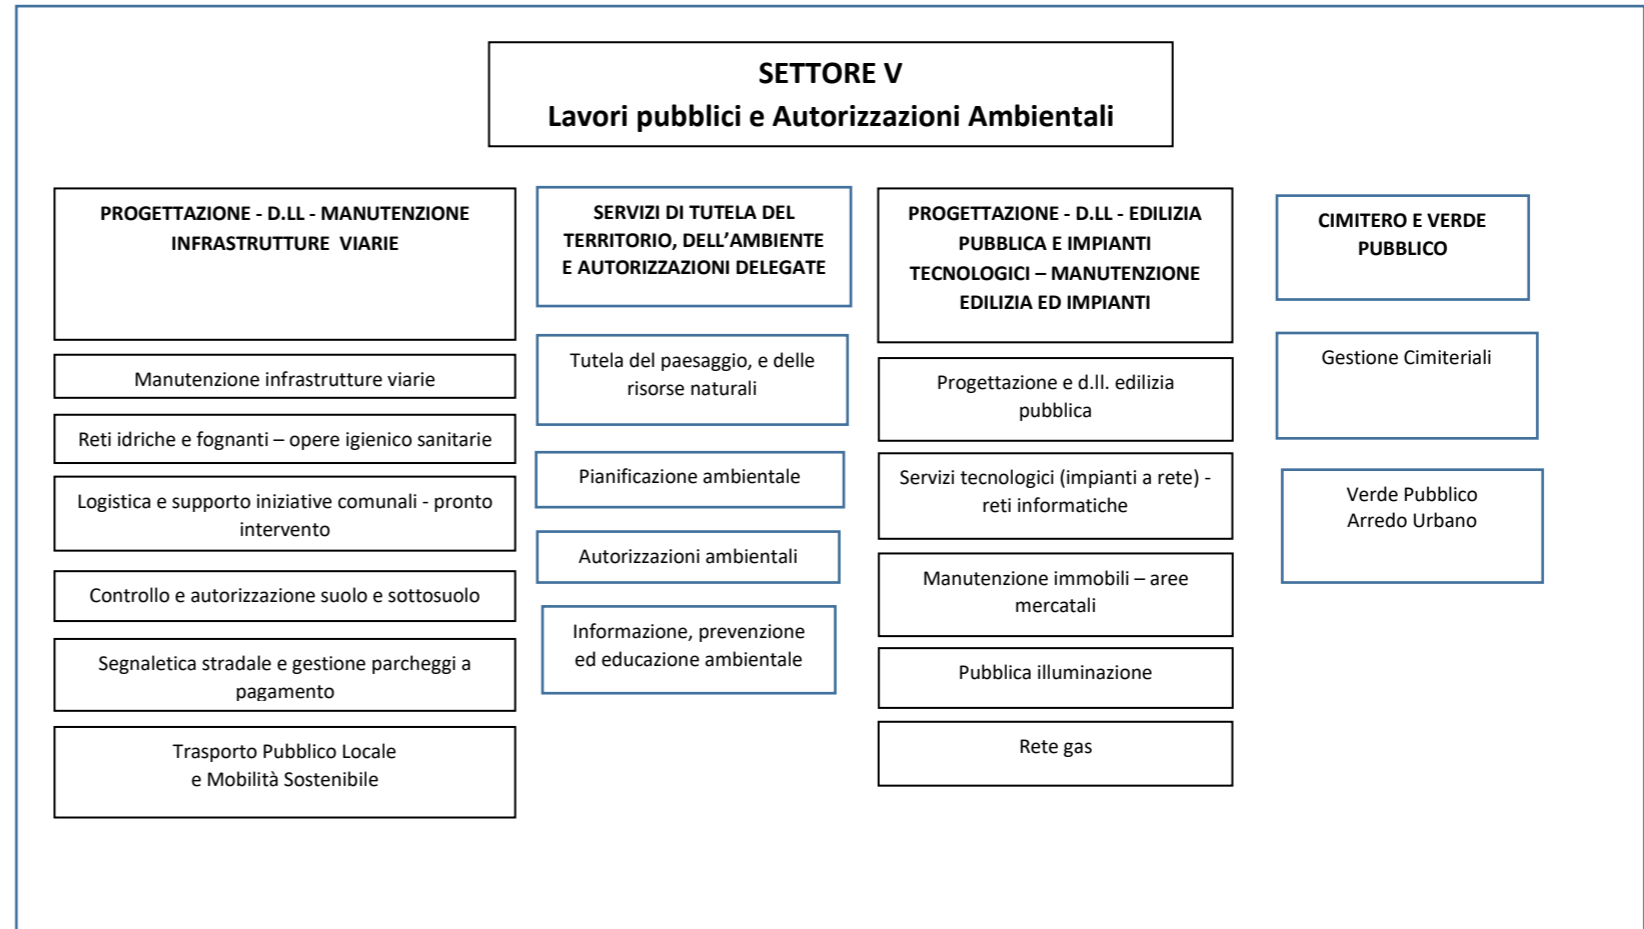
SETTORE V
Lavori pubblici e Autorizzazioni Ambientali

PROGETTAZIONE - D.LL - MANUTENZIONE INFRASTRUTTURE VIARIE

Manutenzione infrastrutture viarie

Reti idriche e fognanti – opere igienico sanitarie

Logistica e supporto iniziative comunali - pronto intervento

Controllo e autorizzazione suolo e sottosuolo

Segnaletica stradale e gestione parcheggi a pagamento

Trasporto Pubblico Locale e Mobilità Sostenibile

SERVIZI DI TUTELA DEL TERRITORIO, DELL'AMBIENTE E AUTORIZZAZIONI DELEGATE

Tutela del paesaggio, e delle risorse naturali

Pianificazione ambientale

Autorizzazioni ambientali

Informazione, prevenzione ed educazione ambientale

PROGETTAZIONE - D.LL - EDILIZIA PUBBLICA E IMPIANTI TECNOLOGICI – MANUTENZIONE EDILIZIA ED IMPIANTI

Progettazione e d.ll. edilizia pubblica

Servizi tecnologici (impianti a rete) - reti informatiche

Manutenzione immobili – aree mercatali

Pubblica illuminazione

Rete gas

CIMITERO E VERDE PUBBLICO

Gestione Cimiteriali

Verde Pubblico
Arredo Urbano